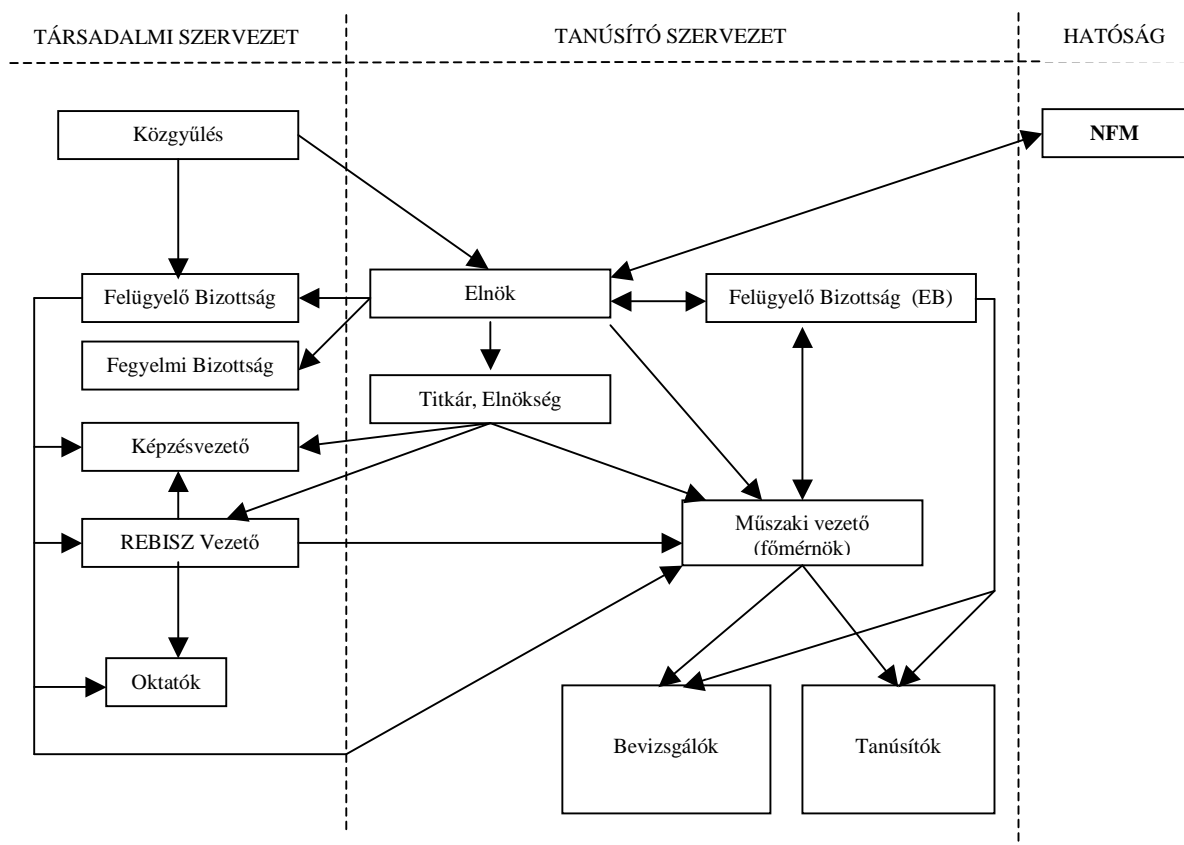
TÁRSADALMI SZERVEZET

TANÚSÍTÓ SZERVEZET

HATÓSÁG

Közgyűlés

NFM

Felügyelő Bizottság

Elnök

Felügyelő Bizottság (EB)

Fegyelmi Bizottság

Titkár, Elnökség

Képzésvezető

REBISZ Vezető

Műszaki vezető (főmérnök)

Oktatók

Bevizsgálók

Tanúsítók